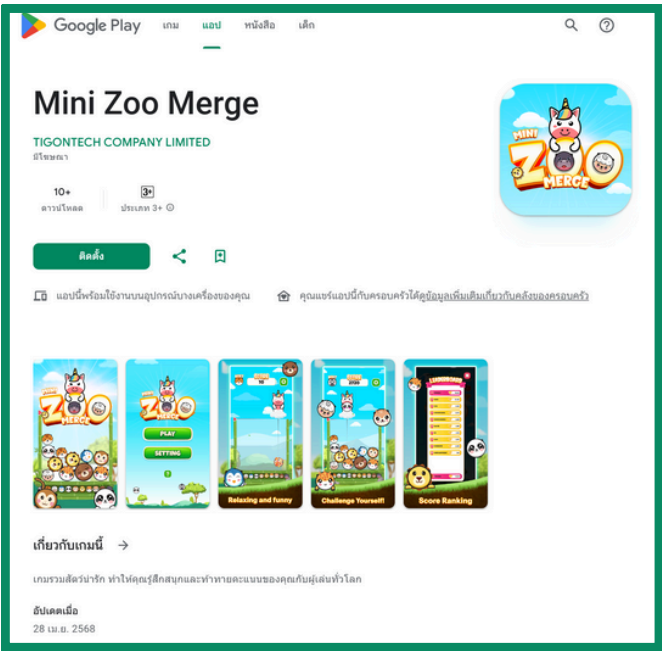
Google Play เกม แอป หนังสือ เด็ก

Mini Zoo Merge

TIGONTECH COMPANY LIMITED
มีโฆษณา

10+
ดาวน์โหลด

3+
ประเภท 3+ ⓘ

ติดตั้ง

แอปนี้พร้อมใช้งานบนอุปกรณ์บางเครื่องของคุณ

คุณแชร์แอปนี้กับครอบครัวได้ ดูข้อมูลเพิ่มเติมเกี่ยวกับคลังของครอบครัว

MINI ZOO MERGE

PLAY
SETTING

Relaxing and funny

Challenge Yourself!

Score Ranking

เกี่ยวกับเกมนี้ →

เกมรวมสัตว์น่ารัก ทำให้คุณรู้สึกสนุกและท้าทายคะแนนของคุณกับผู้เล่นทั่วโลก

อัปเดตเมื่อ
28 เม.ย. 2568